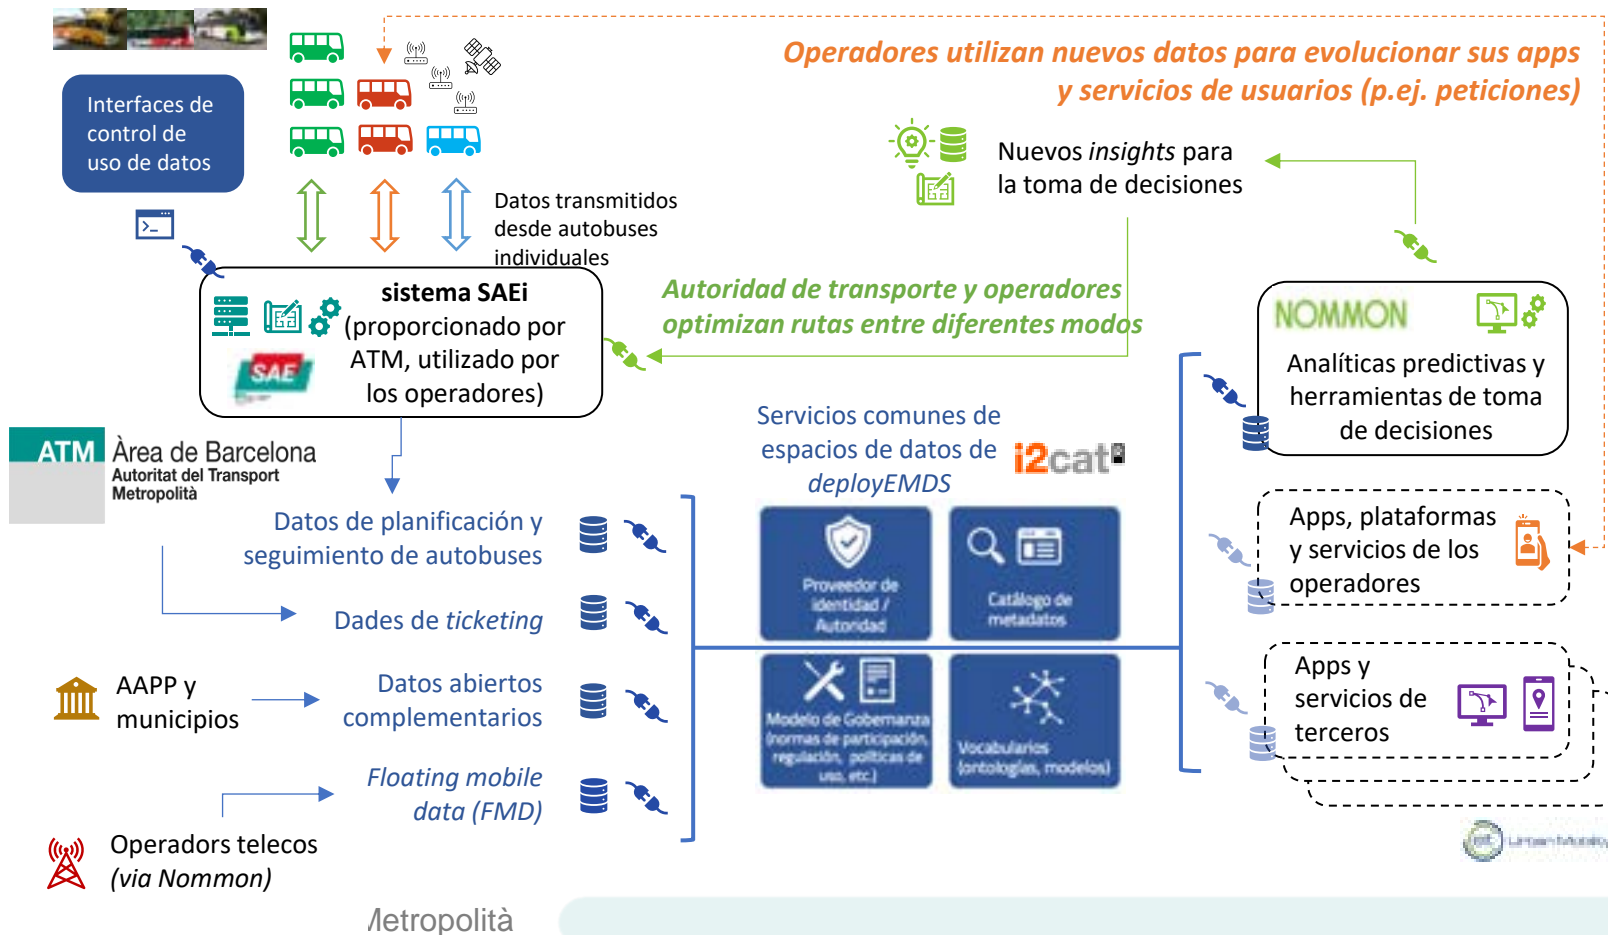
Interfaces de control de uso de datos

Operadores utilizan nuevos datos para evolucionar sus apps y servicios de usuarios (p.ej. peticiones)

Nuevos *insights* para la toma de decisiones

Datos transmitidos desde autobuses individuales

sistema SAEi (proporcionado por ATM, utilizado por los operadores)

SAE

Autoridad de transporte y operadores optimizan rutas entre diferentes modos

NOMMON

Analíticas predictivas y herramientas de toma de decisiones

ATM Àrea de Barcelona
Autoritat del Transport Metropolità

Servicios comunes de espacios de datos de *deployEMDS*

i2cat

Datos de planificación y seguimiento de autobuses

Dades de *ticketing*

AAPP y municipios

Datos abiertos complementarios

*Floating mobile data (FMD)*

Operadors telecos (*via Nommon*)

Proveedor de identidad / Autoridad

Catálogo de metadatos

Modelo de Gobernanza (normas de participación, regulación, políticas de uso, etc.)

Vocabularios (ontologías, modelos)

Apps, plataformas y servicios de los operadores

Apps y servicios de terceros

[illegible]

Metropolità